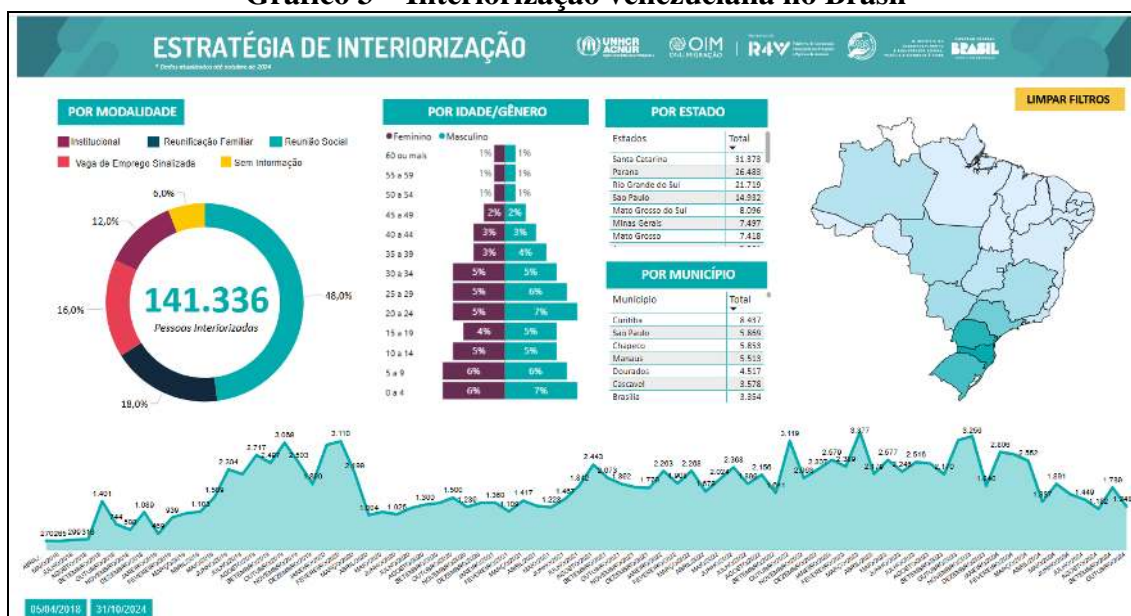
Gráfico 3 – Interiorização venezuelana no Brasil

ESTRATÉGIA DE INTERIORIZAÇÃO

* Dados atualizados até outubro de 2024

UNHCR ACNUR OIM R4V BRASIL

LIMPAR FILTROS

POR MODALIDADE

Institucional
Reunificação Familiar
Reunião Social
Vaga de Emprego Sinalizada
Sem Informação

6,0%
12,0%
16,0%
18,0%
48,0%

141.336
Pessoas Interiorizadas

POR IDADE/GÊNERO

Feminino Masculino

| | Feminino | Masculino |
|---|---|---|
| 60 ou mais | 1% | 1% |
| 55 a 59 | 1% | 1% |
| 50 a 54 | 1% | 1% |
| 45 a 49 | 2% | 2% |
| 40 a 44 | 3% | 3% |
| 35 a 39 | 3% | 4% |
| 30 a 34 | 5% | 5% |
| 25 a 29 | 5% | 6% |
| 20 a 24 | 5% | 7% |
| 15 a 19 | 4% | 5% |
| 10 a 14 | 5% | 5% |
| 5 a 9 | 6% | 6% |
| 0 a 4 | 6% | 7% |

POR ESTADO

| Estados | Total |
|---|---|
| Santa Catarina | 31.378 |
| Paraná | 26.488 |
| Rio Grande do Sul | 21.719 |
| São Paulo | 14.932 |
| Mato Grosso do Sul | 8.096 |
| Minas Gerais | 7.497 |
| Mato Grosso | 7.418 |

POR MUNICÍPIO

| Município | Total |
|---|---|
| Curitiba | 8.437 |
| São Paulo | 5.869 |
| Chapecó | 5.859 |
| Manaus | 5.513 |
| Dourados | 4.517 |
| Cascavel | 3.578 |
| Brasília | 3.364 |

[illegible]

05/04/2018 31/10/2024